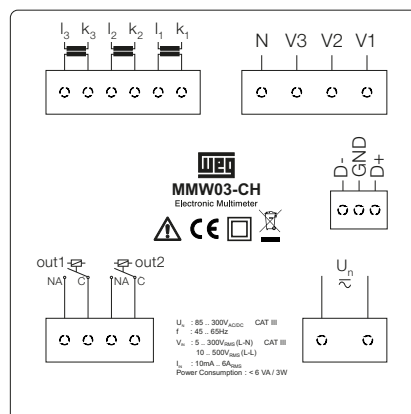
$l_3$ $k_3$ $l_2$ $k_2$ $l_1$ $k_1$

N V3 V2 V1

WEG
MMW03-CH
Electronic Multimeter

CE

D- GND D+

out1 out2
NA C NA C

$U_n$
$\sim$

$U_n$ : 85 .. 300$V_{AC/DC}$ CAT III
f : 45 .. 65Hz
$V_{in}$ : 5 .. 300$V_{RMS}$(L-N) CAT III
10 .. 500$V_{RMS}$(L-L)
$I_{in}$ : 10mA .. 6$A_{RMS}$
Power Consumption : < 6 VA / 3W